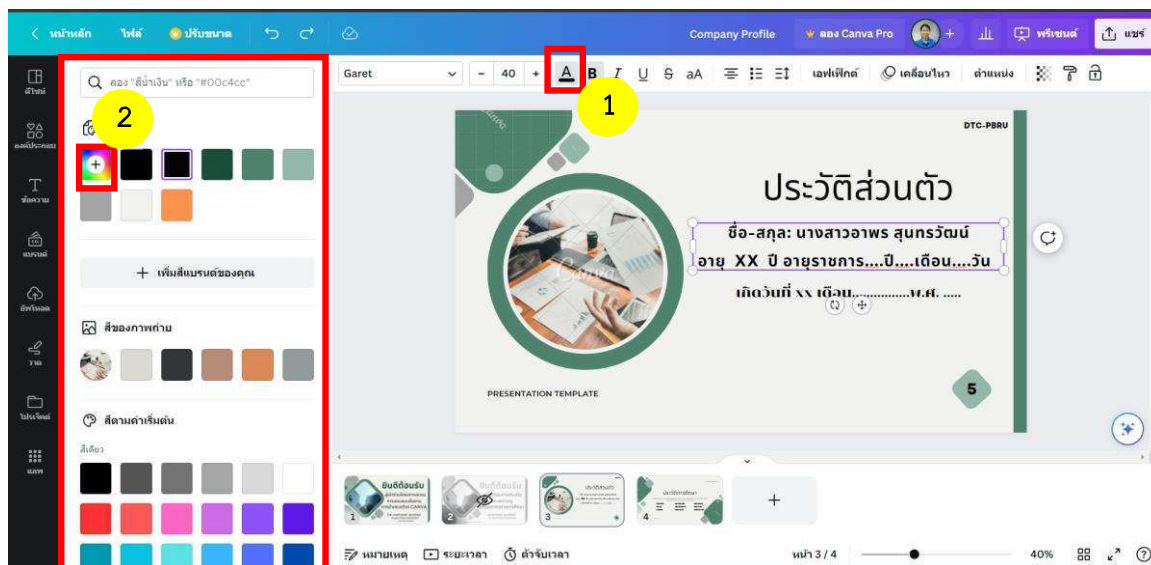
< หน้าหลัก ไฟล์ ปรับขนาด Company Profile ลอง Canva Pro + พรีเซนต์ แชร์

ดีไซน์
องค์ประกอบ
ข้อความ
แบรนด์
อัพโหลด
วาด
โปรเจกต์
แอป

ลอง "สีน้ำเงิน" หรือ "#00c4cc"

2

+ เพิ่มสีแบรนด์ของคุณ

สีของภาพถ่าย

สีตามค่าเริ่มต้น

สีเดียว

Garet 40 A B I U S aA เอฟเฟกต์ เคลื่อนไหว ตำแหน่ง

1

DTC-PBRU

ประวัติส่วนตัว

ชื่อ-สกุล: นางสาวอาพร สุนทรวัฒน์

อายุ XX ปี อายุราชการ....ปี....เดือน....วัน

เกิดวันที่ xx เดือน..............พ.ศ. .....

PRESENTATION TEMPLATE

5

ยินดีต้อนรับ
ยินดีต้อนรับ
ประวัติส่วนตัว
1 2 3 4
+

หมายเหตุ ระยะเวลา ตัวจับเวลา หน้า 3 / 4 40%